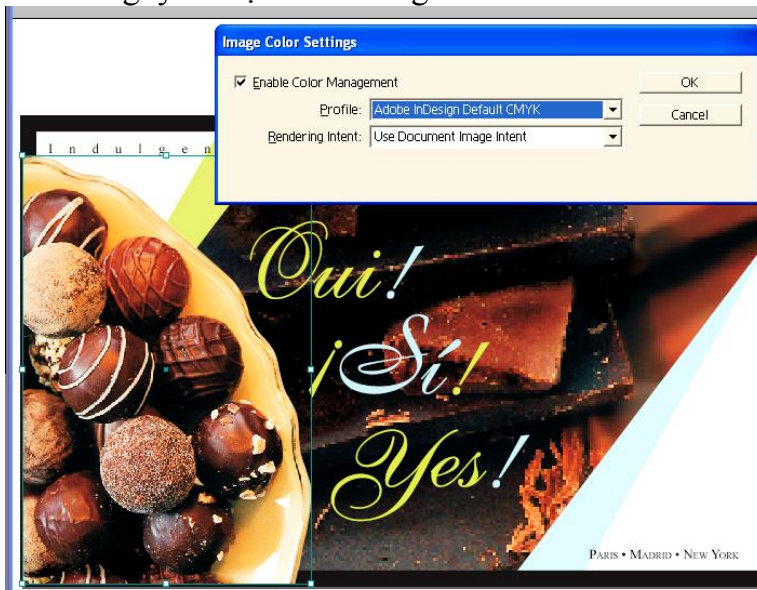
Image Color Settings

☑ Enable Color Management

Profile: Adobe InDesign Default CMYK

Rendering Intent: Use Document Image Intent

OK

Cancel

I n d u l g e n

Oui!

¡Sí!

Yes!

PARIS • MADRID • NEW YORK